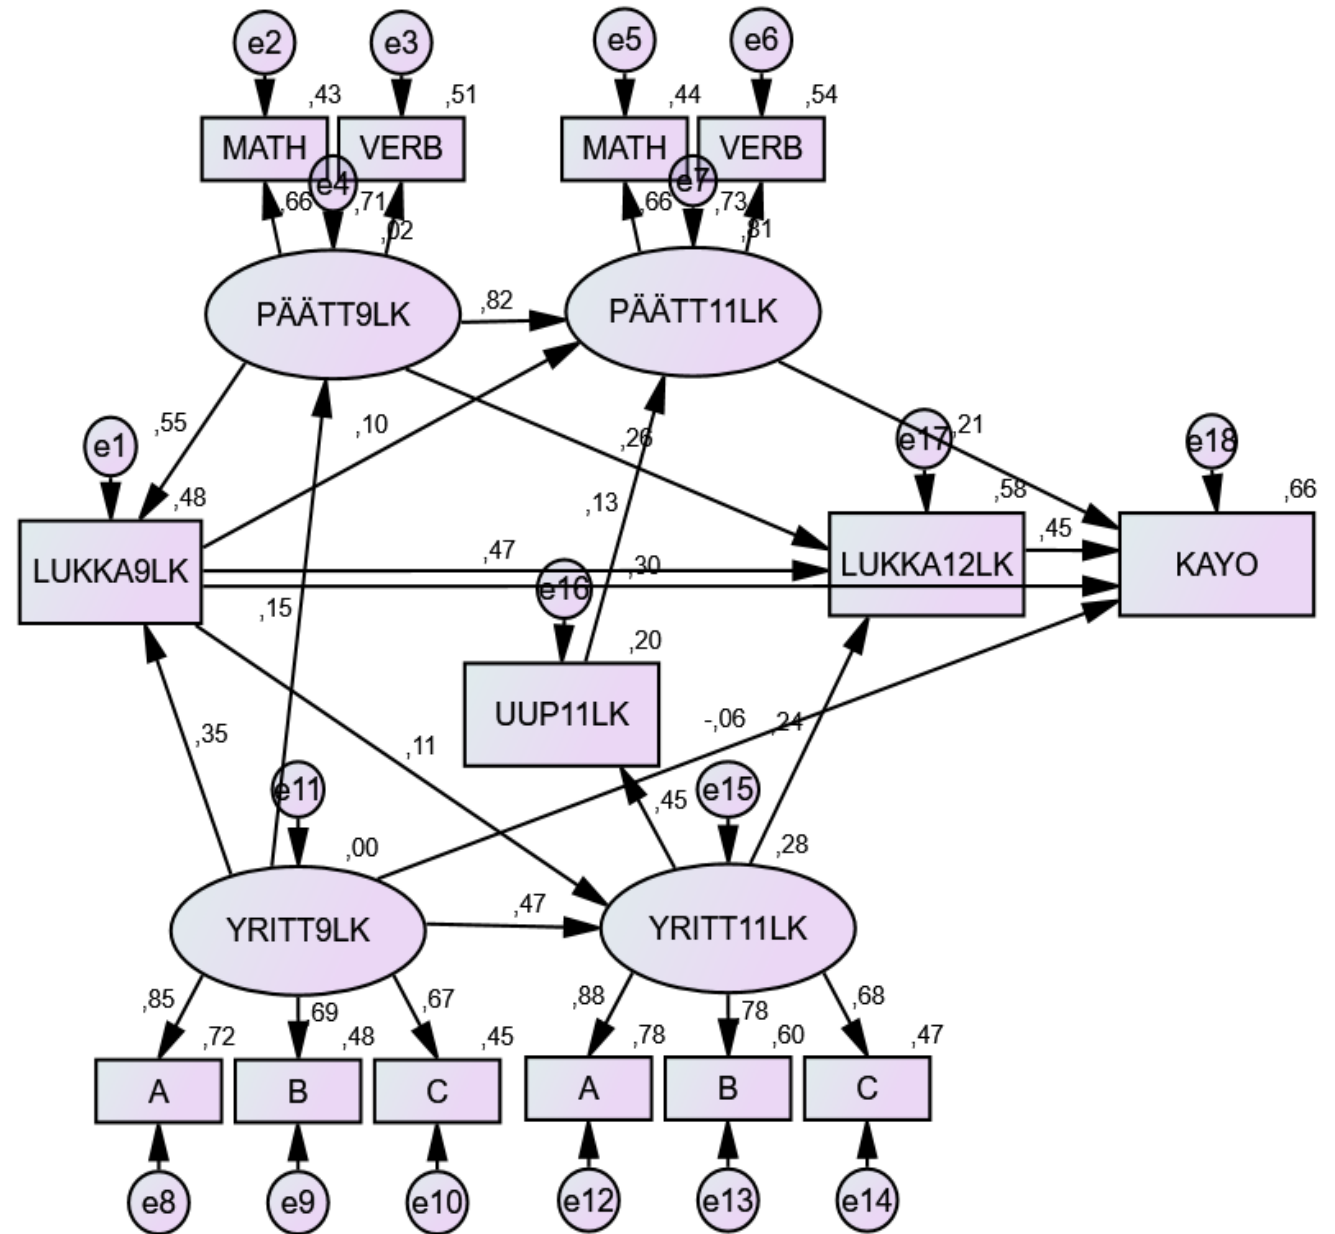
e2
e3
e5
e6
,43
,51
,44
,54
MATH
VERB
MATH
VERB
e4
e7
,66
,71
,02
,66
,73
,81
PÄÄTT9LK
,82
PÄÄTT11LK
,55
,10
,26
e1
e17
,21
e18
,48
,13
,58
,66
LUKKA9LK
,47
,30
,45
LUKKA12LK
KAYO
e16
,15
,20
UUP11LK
,35
,11
-,06
,24
e11
e15
,45
,00
,28
YRITT9LK
,47
YRITT11LK
,85
,69
,67
,88
,78
,68
,72
,48
,45
,78
,60
,47
A
B
C
A
B
C
e8
e9
e10
e12
e13
e14